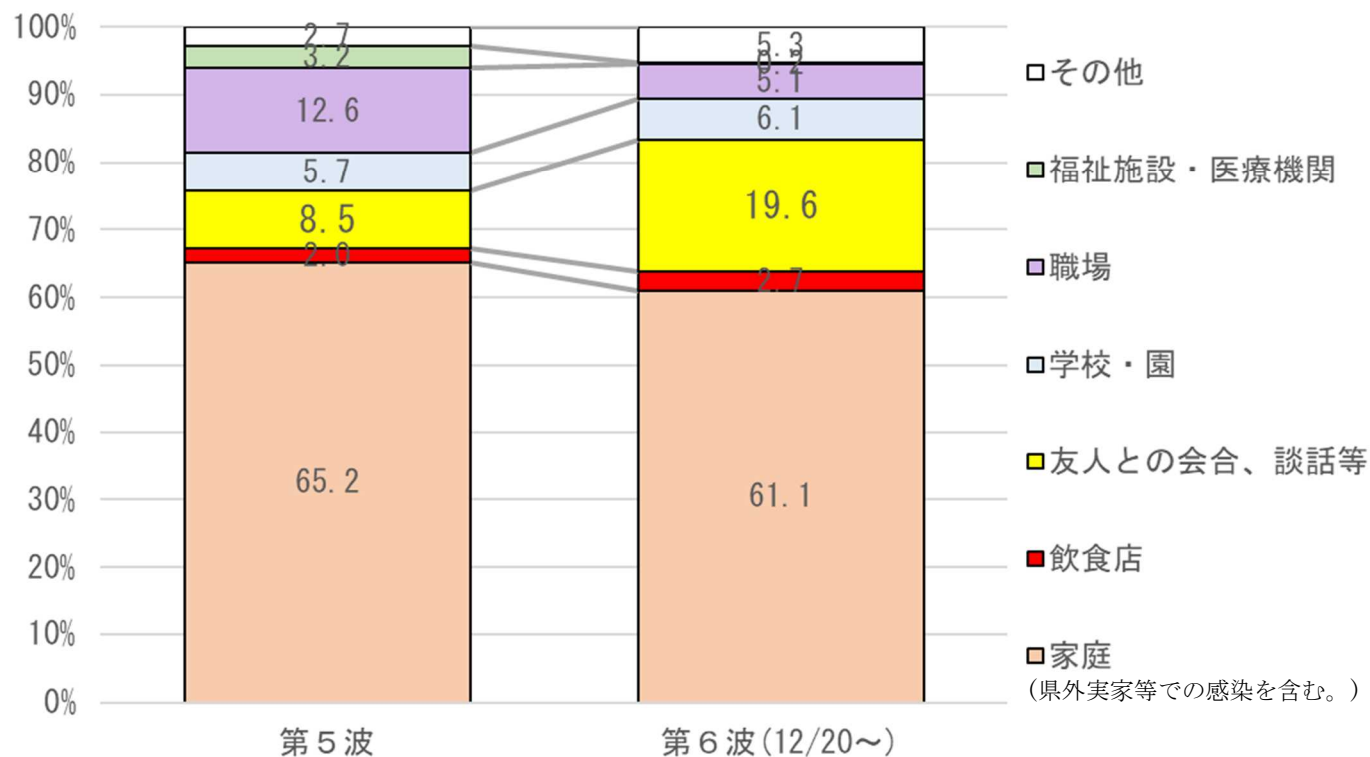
100%
90%
80%
70%
60%
50%
40%
30%
20%
10%
0%

2.7
3.2
12.6
5.7
8.5
2.0
65.2

5.3
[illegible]
5.1
6.1
19.6
2.7
61.1

第５波
第６波(12/20～)

□その他
□福祉施設・医療機関
□職場
□学校・園
□友人との会合、談話等
■飲食店
□家庭
（県外実家等での感染を含む。）